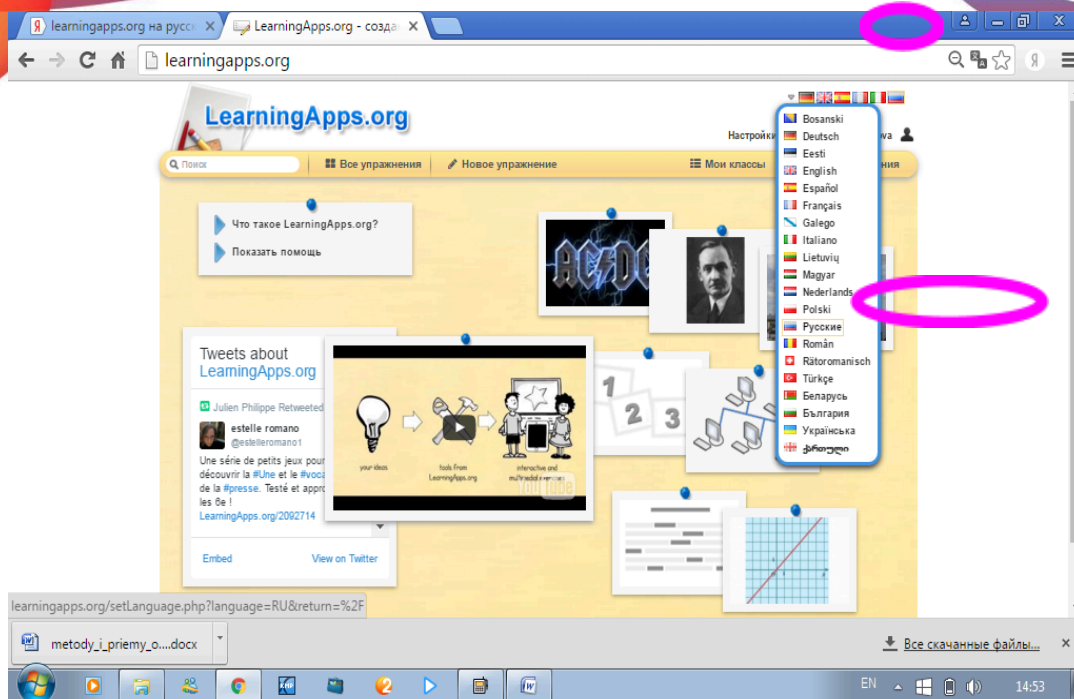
learningapps.org на русс ×
LearningApps.org - созда ×

learningapps.org

LearningApps.org

Настройки

Поиск
Все упражнения
Новое упражнение
Мои классы

Что такое LearningApps.org?
Показать помощь

Bosanski
Deutsch
Eesti
English
Español
Français
Galego
Italiano
Lietuvių
Magyar
Nederlands
Polski
Русские
Român
Rätoromanisch
Türkçe
Беларусь
България
Українська
ქართული

Tweets about LearningApps.org

Julien Philippe Retweeted
estelle romano
@estelleromano1
Une série de petits jeux pour découvrir la #Une et le #voca de la #presse. Testé et appro les 6e !
LearningApps.org/2092714

Embed
View on Twitter

your ideas
tools from LearningApps.org
interactive and multimedia exercises

1
2
3

learningapps.org/setLanguage.php?language=RU&return=%2F

metody_i_priemy_o....docx

Все скачанные файлы...

EN
14:53